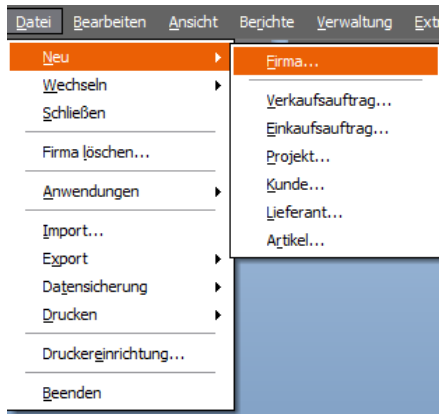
Datei Bearbeiten Ansicht Berichte Verwaltung Ext

Neu
Wechseln
Schließen
Firma löschen...
Anwendungen
Import...
Export
Datensicherung
Drucken
Druckereinrichtung...
Beenden

Firma...
Verkaufsauftrag...
Einkaufsauftrag...
Projekt...
Kunde...
Lieferant...
Artikel...